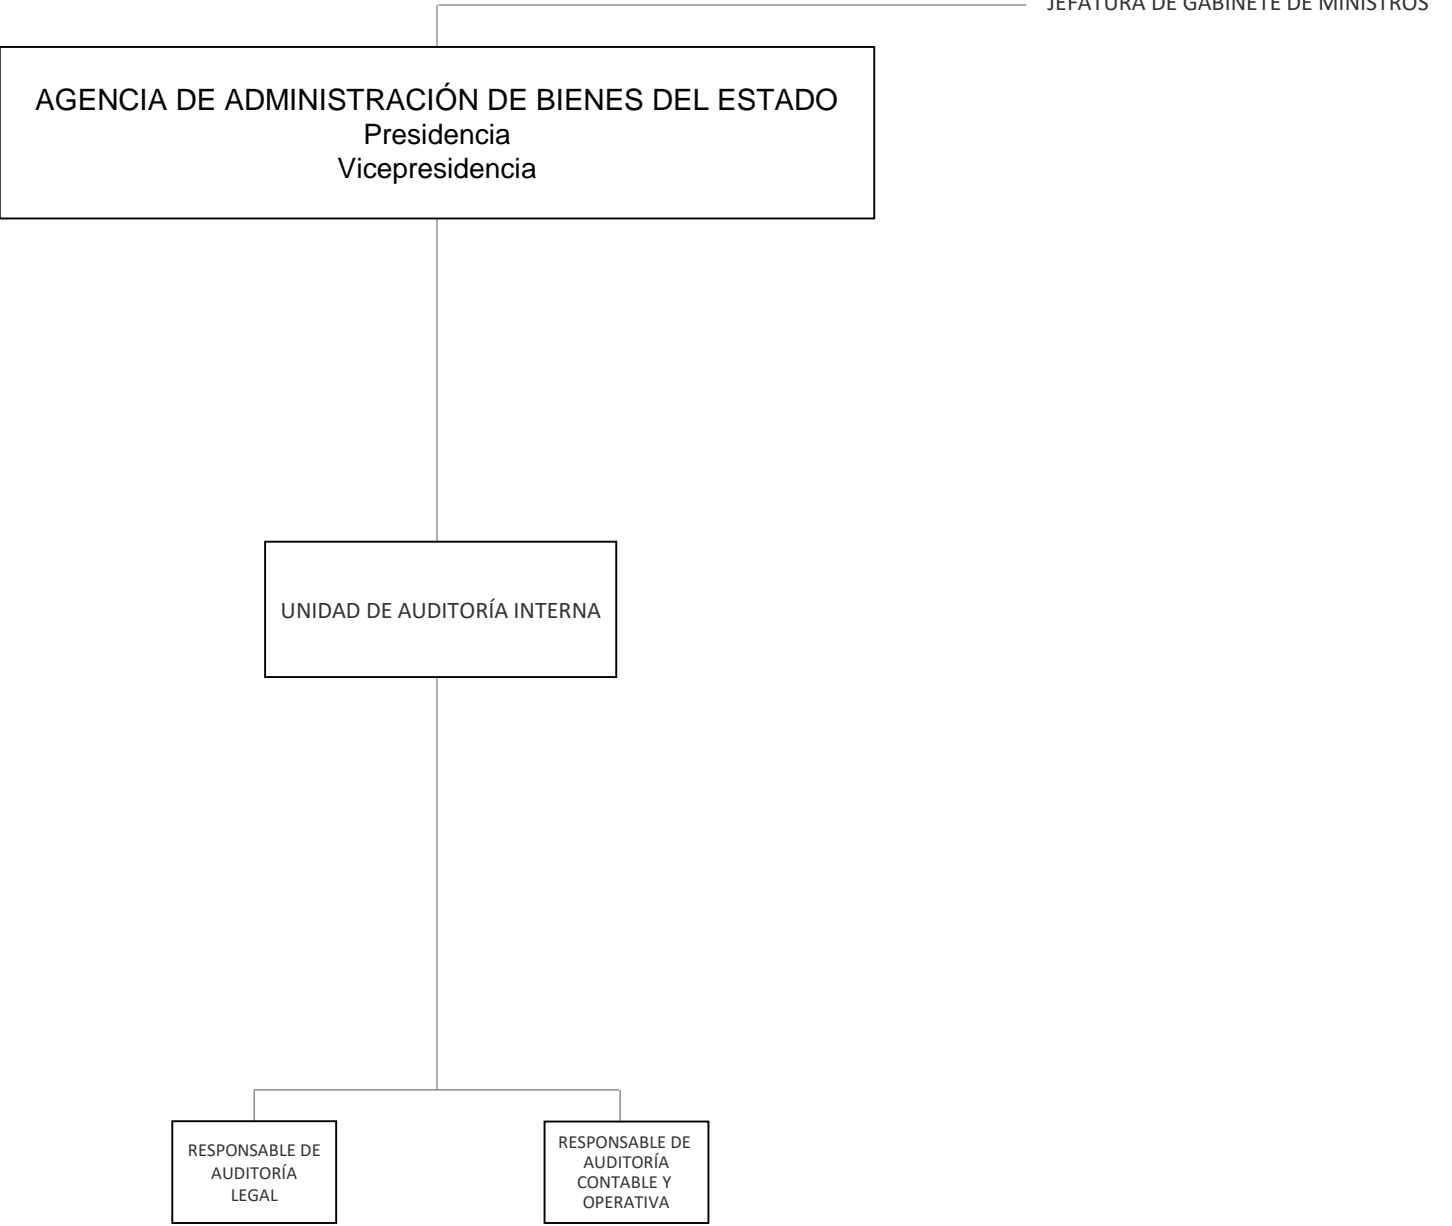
JEFATURA DE GABINETE DE MINISTROS

AGENCIA DE ADMINISTRACIÓN DE BIENES DEL ESTADO
Presidencia
Vicepresidencia

UNIDAD DE AUDITORÍA INTERNA

RESPONSABLE DE AUDITORÍA LEGAL

RESPONSABLE DE AUDITORÍA CONTABLE Y OPERATIVA